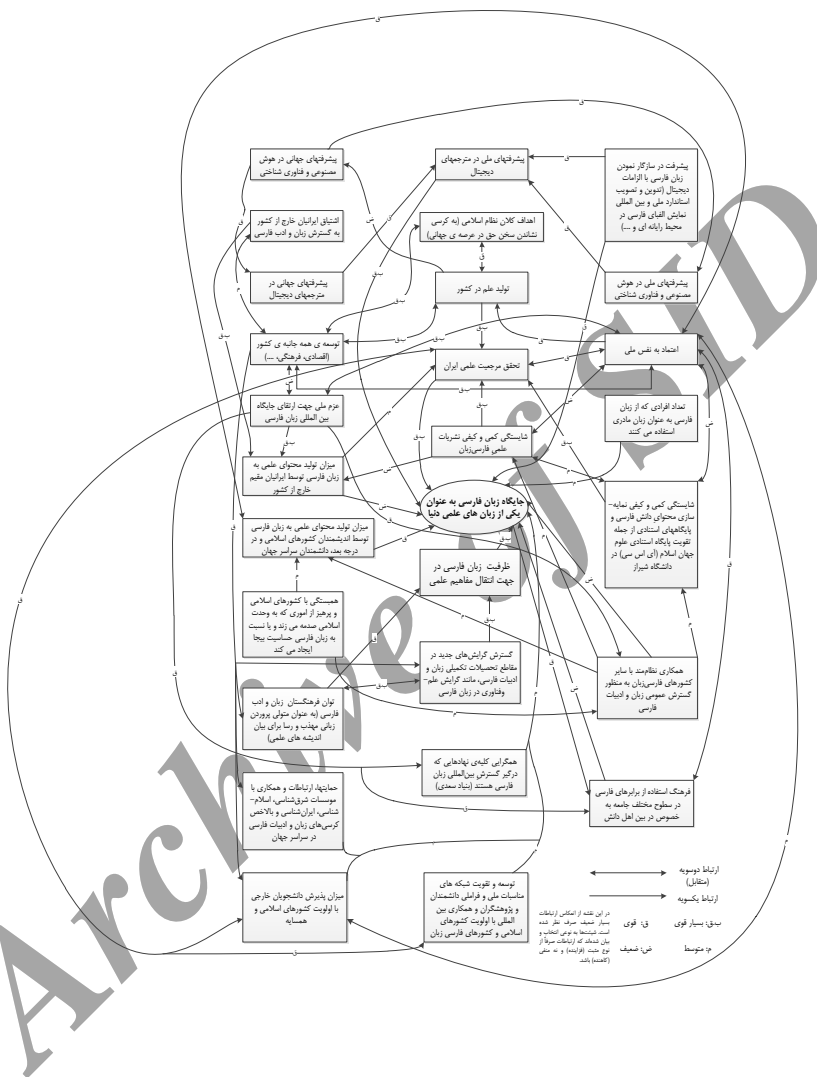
پیشرفتهای جهانی در هوش مصنوعی و فناوری شناختی

پیشرفتهای ملی در مترجمهای دیجیتال

پیشرفت در سازگار نمودن زبان فارسی با الزامات دیجیتال (تدوین و تصویب استاندارد ملی و بین المللی نمایش الفبای فارسی در محیط رایانه ای و ...)

اشتیاق ایرانیان خارج از کشور به گسترش زبان و ادب فارسی

اهداف کلان نظام اسلامی (به کرسی نشاندن سخن حق در عرصه ی جهانی)

پیشرفتهای جهانی در مترجمهای دیجیتال

تولید علم در کشور

پیشرفتهای ملی در هوش مصنوعی و فناوری شناختی

توسعه ی همه جانبه ی کشور (اقتصادی، فرهنگی، ...)

تحقق مرجعیت علمی ایران

اعتماد به نفس ملی

عزم ملی جهت ارتقای جایگاه بین المللی زبان فارسی

تعداد افرادی که از زبان فارسی به عنوان زبان مادری استفاده می کنند

شایستگی کمی و کیفی نشریات علمی فارسی‌زبان

میزان تولید محتوای علمی به زبان فارسی توسط ایرانیان مقیم خارج از کشور

جایگاه زبان فارسی به عنوان یکی از زبان های علمی دنیا

شایستگی کمی و کیفی نمایه‌سازی محتوای دانش فارسی و پایگاههای استنادی از جمله تقویت پایگاه استنادی علوم جهان اسلام (آی اس سی) در دانشگاه شیراز

میزان تولید محتوای علمی به زبان فارسی توسط اندیشمندان کشورهای اسلامی و در درجه بعد، دانشمندان سراسر جهان

ظرفیت زبان فارسی در جهت انتقال مفاهیم علمی

همبستگی با کشورهای اسلامی و پرهیز از اموری که به وحدت اسلامی صدمه می زند و یا نسبت به زبان فارسی حساسیت بیجا ایجاد می کند

گسترش گرایش های جدید در مقاطع تحصیلات تکمیلی زبان و ادبیات فارسی، مانند گرایش علم-وفناوری در زبان فارسی

همکاری نظاممند با سایر کشورهای فارسی‌زبان به منظور گسترش عمومی زبان و ادبیات فارسی

توان فرهنگستان زبان و ادب فارسی (به عنوان متولی پرورش زبانی مهذب و رسا برای بیان اندیشه های علمی)

همگرایی کلیه‌ی نهادهایی که درگیر گسترش بین‌المللی زبان فارسی هستند (بنیاد سعدی)

فرهنگ استفاده از برابرهای فارسی در سطوح مختلف جامعه به خصوص در بین اهل دانش

حمایتها، ارتباطات و همکاری با موسسات شرق‌شناسی، اسلام-شناسی، ایران‌شناسی و بالاخص کرسی‌های زبان و ادبیات فارسی در سراسر جهان

میزان پذیرش دانشجویان خارجی با اولویت کشورهای اسلامی و همسایه

توسعه و تقویت شبکه های مناسبات ملی و فراملی دانشمندان و پژوهشگران و همکاری بین المللی با اولویت کشورهای اسلامی و کشورهای فارسی زبان

ارتباط دوسویه (متقابل)

ارتباط یکسویه

ب‌ق: بسیار قوی ق: قوی

م: متوسط ض: ضعیف

در این نقشه از انعکاس ارتباطات بسیار ضعیف صرف نظر شده است. شایستها به نوعی انتخاب و بیان شدهاند که ارتباطات صرفاً از نوع مثبت (افزاینده) و نه منفی (کاهنده) باشند.

ق ب‌ق م ض